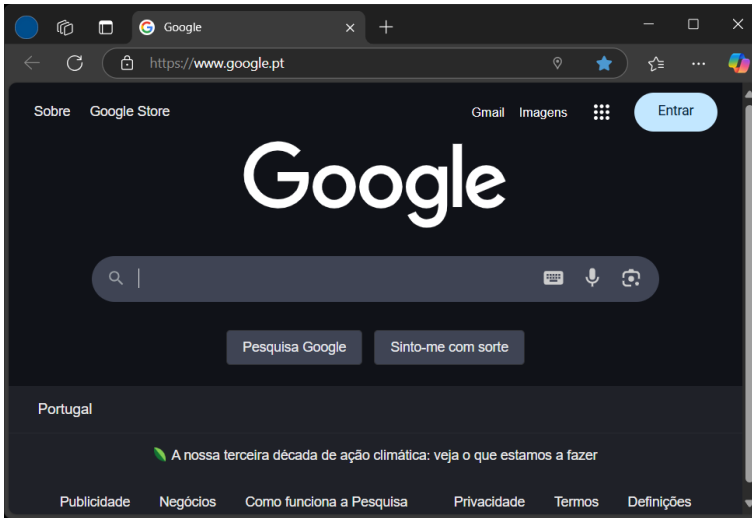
Google

https://www.google.pt

Sobre Google Store

Gmail Imagens

Entrar

Google

Pesquisa Google Sinto-me com sorte

Portugal

A nossa terceira década de ação climática: veja o que estamos a fazer

Publicidade Negócios Como funciona a Pesquisa Privacidade Termos Definições